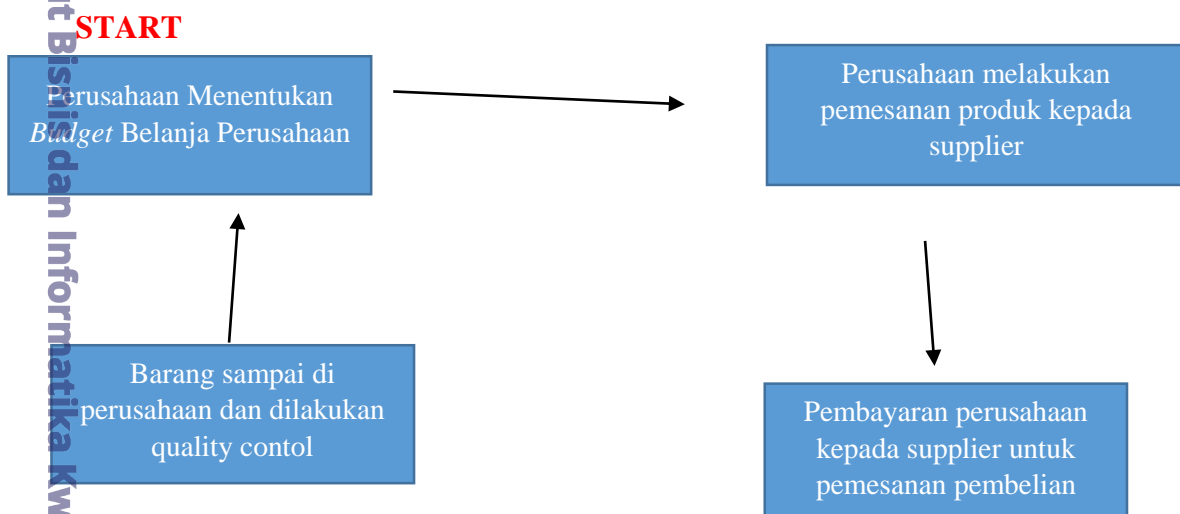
START

Perusahaan Menentukan *Budget* Belanja Perusahaan

Perusahaan melakukan pemesanan produk kepada supplier

Barang sampai di perusahaan dan dilakukan quality contol

Pembayaran perusahaan kepada supplier untuk pemesanan pembelian

t Bisnis dan Informatika Kw